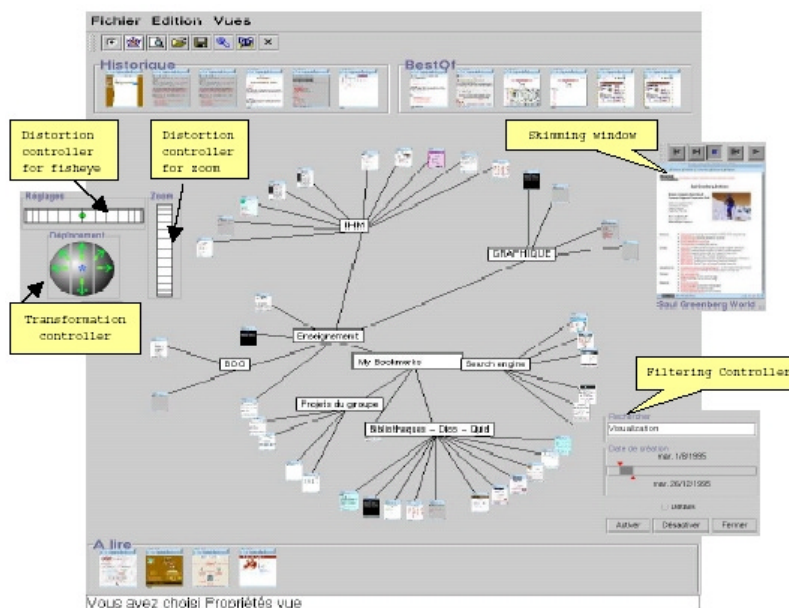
Fichier Edition Vues

Historique

BestOf

Distortion controller for fisheye

Distortion controller for zoom

Skimming window

Reglages

Zoom

Déplacement

Transformation controller

IHM

GRAPHIQUE

Saul Greenberg World

Enseignement

BDG

My Bookmarks

Search engine

Filtering Controller

Projets du groupe

Bibliothèques – Diss – Quid

Rechercher

Visualization

Date de création

mar. 1/8/1995

mar. 26/12/1995

Activer

Désactiver

Fermer

A lire

Vous avez choisi Propriétés vue